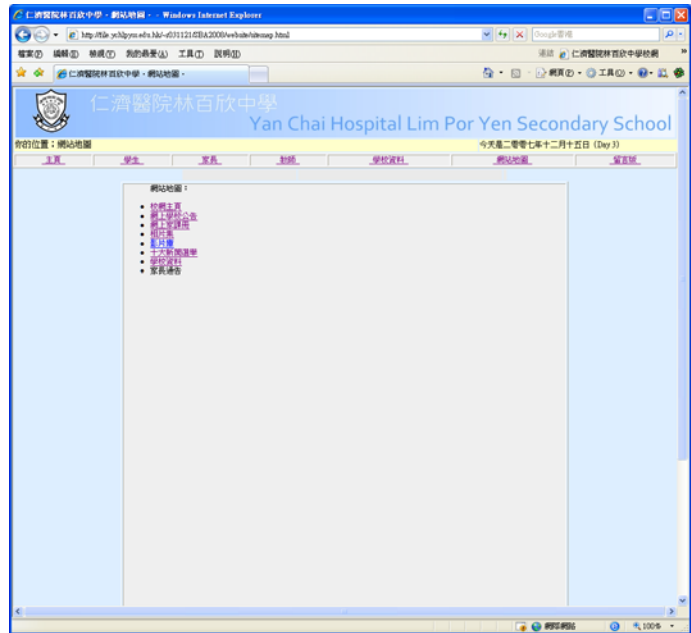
仁濟醫院林百欣中學 - 網站地圖 - - Windows Internet Explorer

http://file.ychlpyss.edu.hk/~s031121/IT/A2008/website/sitemap.html

Google 搜尋

檔案(F) 編輯(E) 檢視(V) 我的最愛(A) 工具(T) 說明(H)

連結 仁濟醫院林百欣中學校網

仁濟醫院林百欣中學 - 網站地圖 -

網頁(P) 工具(O)

仁濟醫院林百欣中學
Yan Chai Hospital Lim Por Yen Secondary School

你的位置：網站地圖

今天是二零零七年十二月十五日 (Day 3)

| 主頁 | 學生 | 家長 | 教師 | 學校資料 | 網站地圖 | 留言版 |
|---|---|---|---|---|---|---|

網站地圖：

- 校網主頁
- 網上學校公告
- 網上交課後
- 相片集
- 影片庫
- 十大新聞選舉
- 學校資料
- 家長通告

網際網路

100%